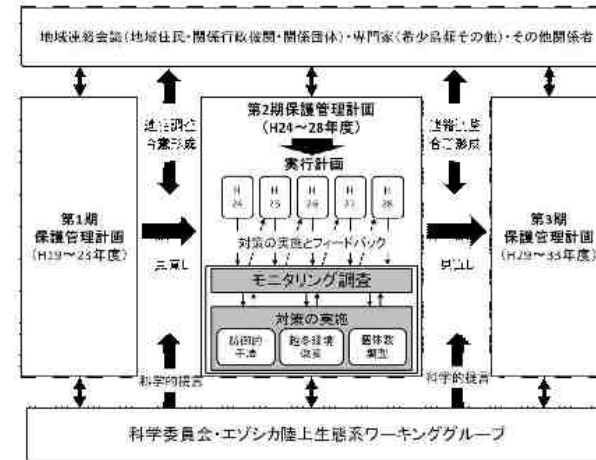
地域連絡会議(地域住民・関係行政機関・関係団体)・専門家(希少鳥類その他)・その他関係者

第1期
保護管理計画
(H19～23年度)

連絡調整
合意形成

見直し

第2期保護管理計画
(H24～28年度)

実行計画

H24

H25

H26

H27

H28

対策の実施とフィードバック

モニタリング調査

対策の実施

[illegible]

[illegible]

個体数調整

連絡調整
合意形成

見直し

第3期
保護管理計画
(H29～33年度)

科学的提言

科学的提言

科学委員会・エゾシカ陸上生態系ワーキンググループ